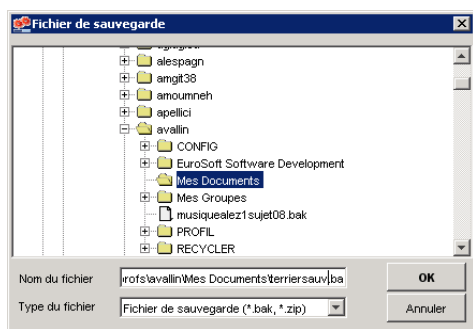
Fichier de sauvegarde

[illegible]
alespagn
amgit38
amoumneh
apellici
avallin
CONFIG
EuroSoft Software Development
Mes Documents
Mes Groupes
musiquealez1sujet08.bak
PROFIL
RECYCLER

Nom du fichier
rofs\avallin\Mes Documents\terriersauv.ba
OK

Type du fichier
Fichier de sauvegarde (*.bak, *.zip)
Annuler